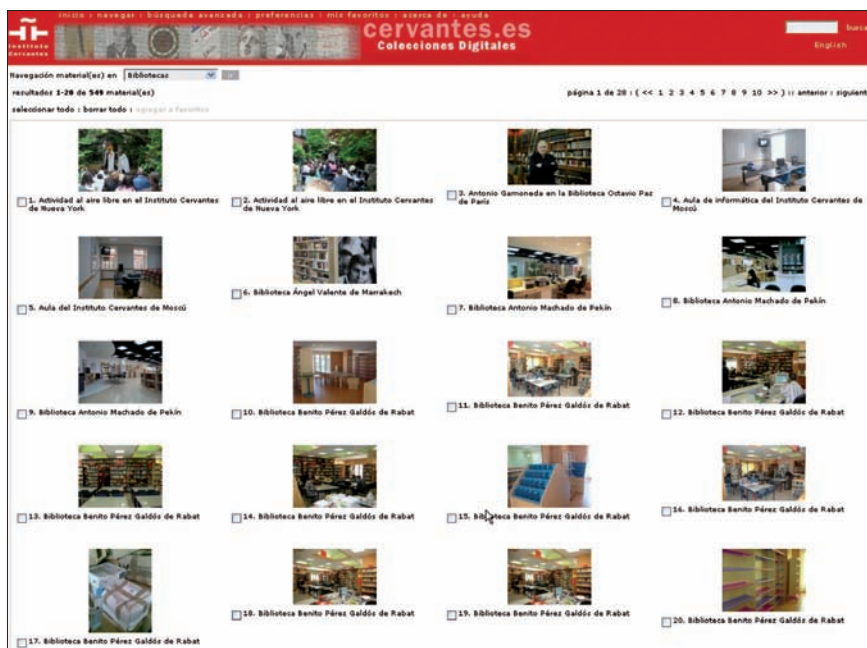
inicio : navegar : búsqueda avanzada : preferencias : mis favoritos : acerca de : ayuda

Instituto Cervantes

cervantes.es
Colecciones Digitales

busca
English

Navegación material(es) en Bibliotecas

resultados 1-20 de 549 material(es)

página 1 de 28 : ( << 1 2 3 4 5 6 7 8 9 10 >> ) :: anterior : siguient

seleccionar todo : borrar todo : agregar a favoritos

1. Actividad al aire libre en el Instituto Cervantes de Nueva York

2. Actividad al aire libre en el Instituto Cervantes de Nueva York

3. Antonio Gamoneda en la Biblioteca Octavio Paz de París

4. Aula de informática del Instituto Cervantes de Moscú

5. Aula del Instituto Cervantes de Moscú

6. Biblioteca Ángel Valente de Marrakech

7. Biblioteca Antonio Machado de Pekín

8. Biblioteca Antonio Machado de Pekín

9. Biblioteca Antonio Machado de Pekín

10. Biblioteca Benito Pérez Galdós de Rabat

11. Biblioteca Benito Pérez Galdós de Rabat

12. Biblioteca Benito Pérez Galdós de Rabat

13. Biblioteca Benito Pérez Galdós de Rabat

14. Biblioteca Benito Pérez Galdós de Rabat

15. Biblioteca Benito Pérez Galdós de Rabat

16. Biblioteca Benito Pérez Galdós de Rabat

17. Biblioteca Benito Pérez Galdós de Rabat

18. Biblioteca Benito Pérez Galdós de Rabat

19. Biblioteca Benito Pérez Galdós de Rabat

20. Biblioteca Benito Pérez Galdós de Rabat